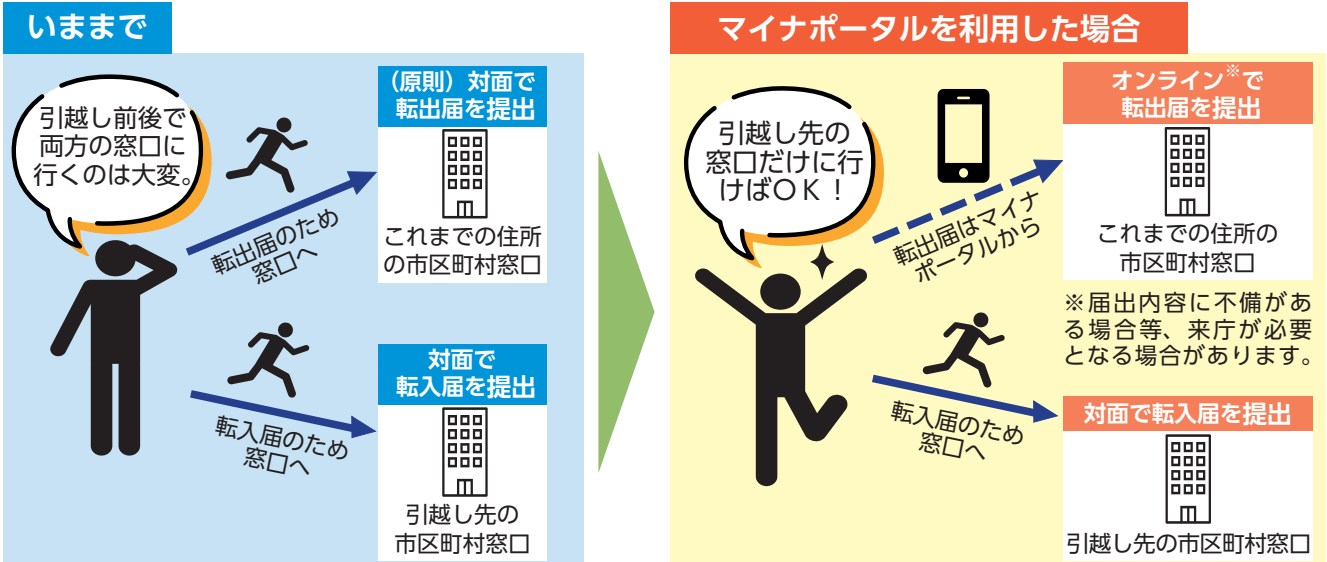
いままで

引越し前後で両方の窓口に行くのは大変。

（原則）対面で転出届を提出

転出届のため窓口へ

これまでの住所の市区町村窓口

対面で転入届を提出

転入届のため窓口へ

引越し先の市区町村窓口

マイナポータルを利用した場合

引越し先の窓口だけに行けばＯＫ！

転出届はマイナポータルから

オンライン※で転出届を提出

これまでの住所の市区町村窓口

※届出内容に不備がある場合等、来庁が必要となる場合があります。

転入届のため窓口へ

対面で転入届を提出

引越し先の市区町村窓口